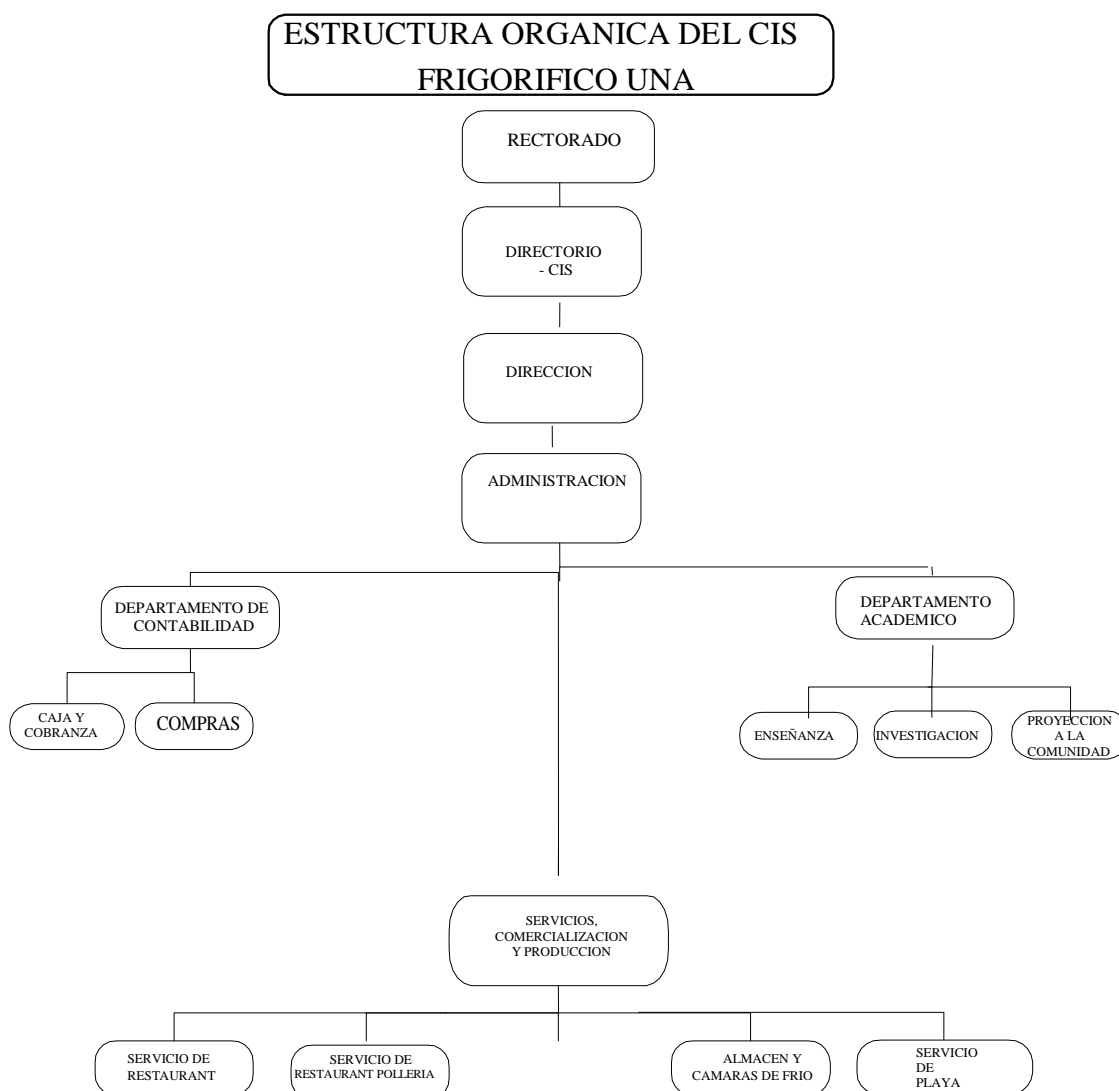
ESTRUCTURA ORGANICA DEL CIS
FRIGORIFICO UNA

RECTORADO

DIRECTORIO - CIS

DIRECCION

ADMINISTRACION

DEPARTAMENTO DE CONTABILIDAD

CAJA Y COBRANZA

COMPRAS

DEPARTAMENTO ACADEMICO

ENSEÑANZA

INVESTIGACION

PROYECCION A LA COMUNIDAD

SERVICIOS, COMERCIALIZACION Y PRODUCCION

SERVICIO DE RESTAURANT

SERVICIO DE RESTAURANT POLLERIA

ALMACEN Y CAMARAS DE FRIO

SERVICIO DE PLAYA